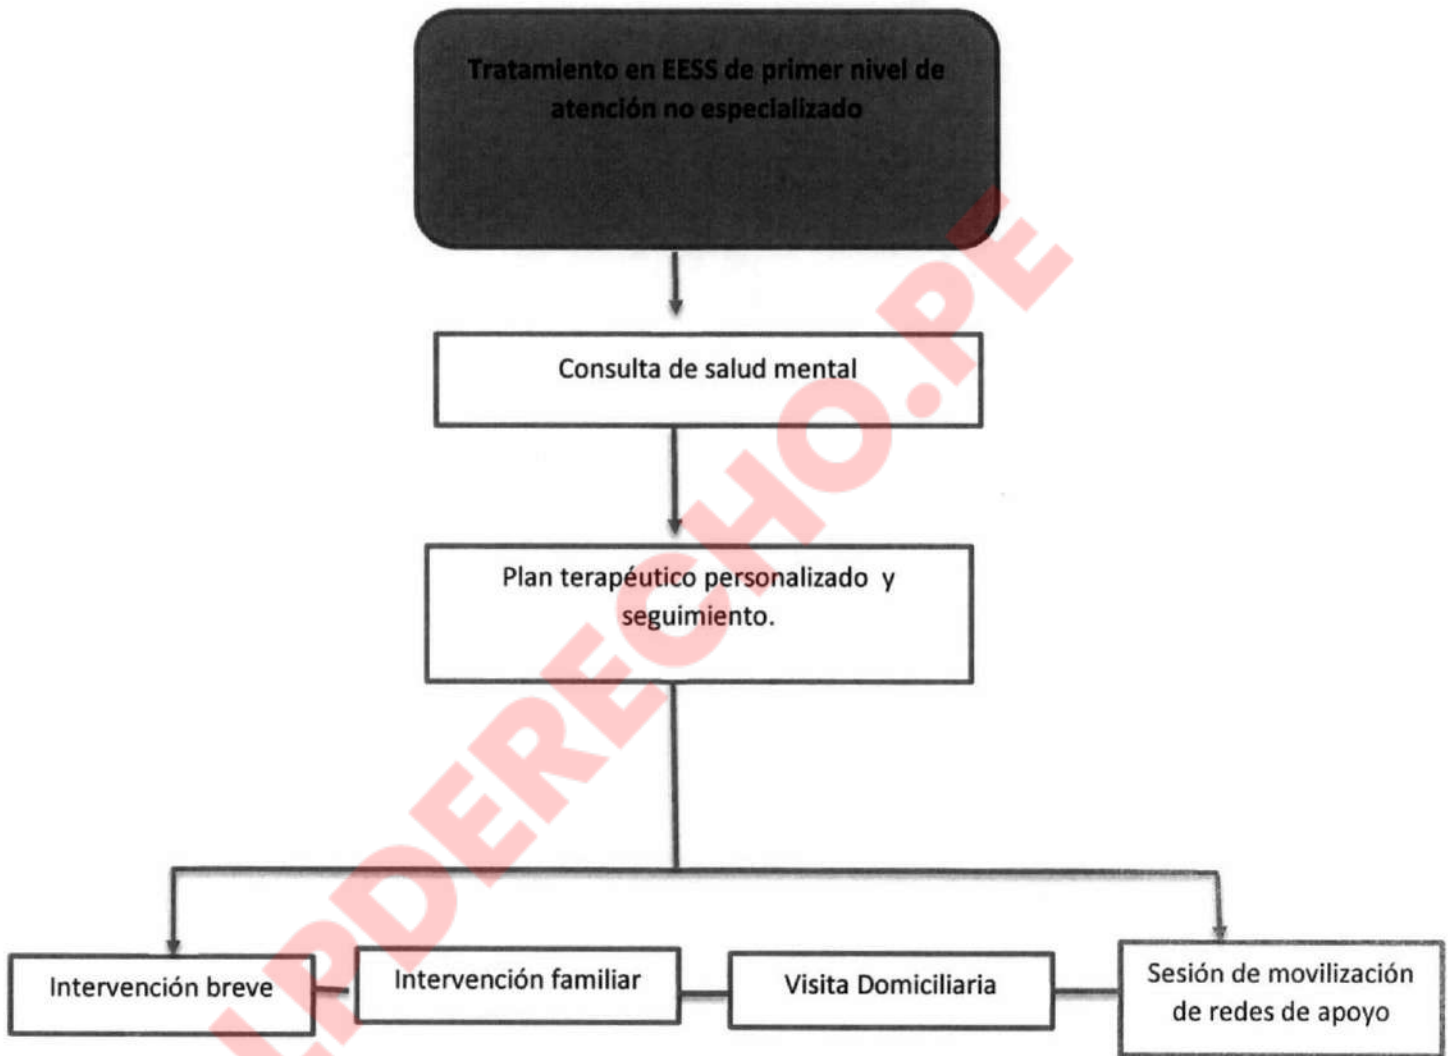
Tratamiento en EESS de primer nivel de atención no especializado

Consulta de salud mental

Plan terapéutico personalizado y seguimiento.

Intervención breve

Intervención familiar

Visita Domiciliaria

Sesión de movilización de redes de apoyo

LPDERECHO.PE